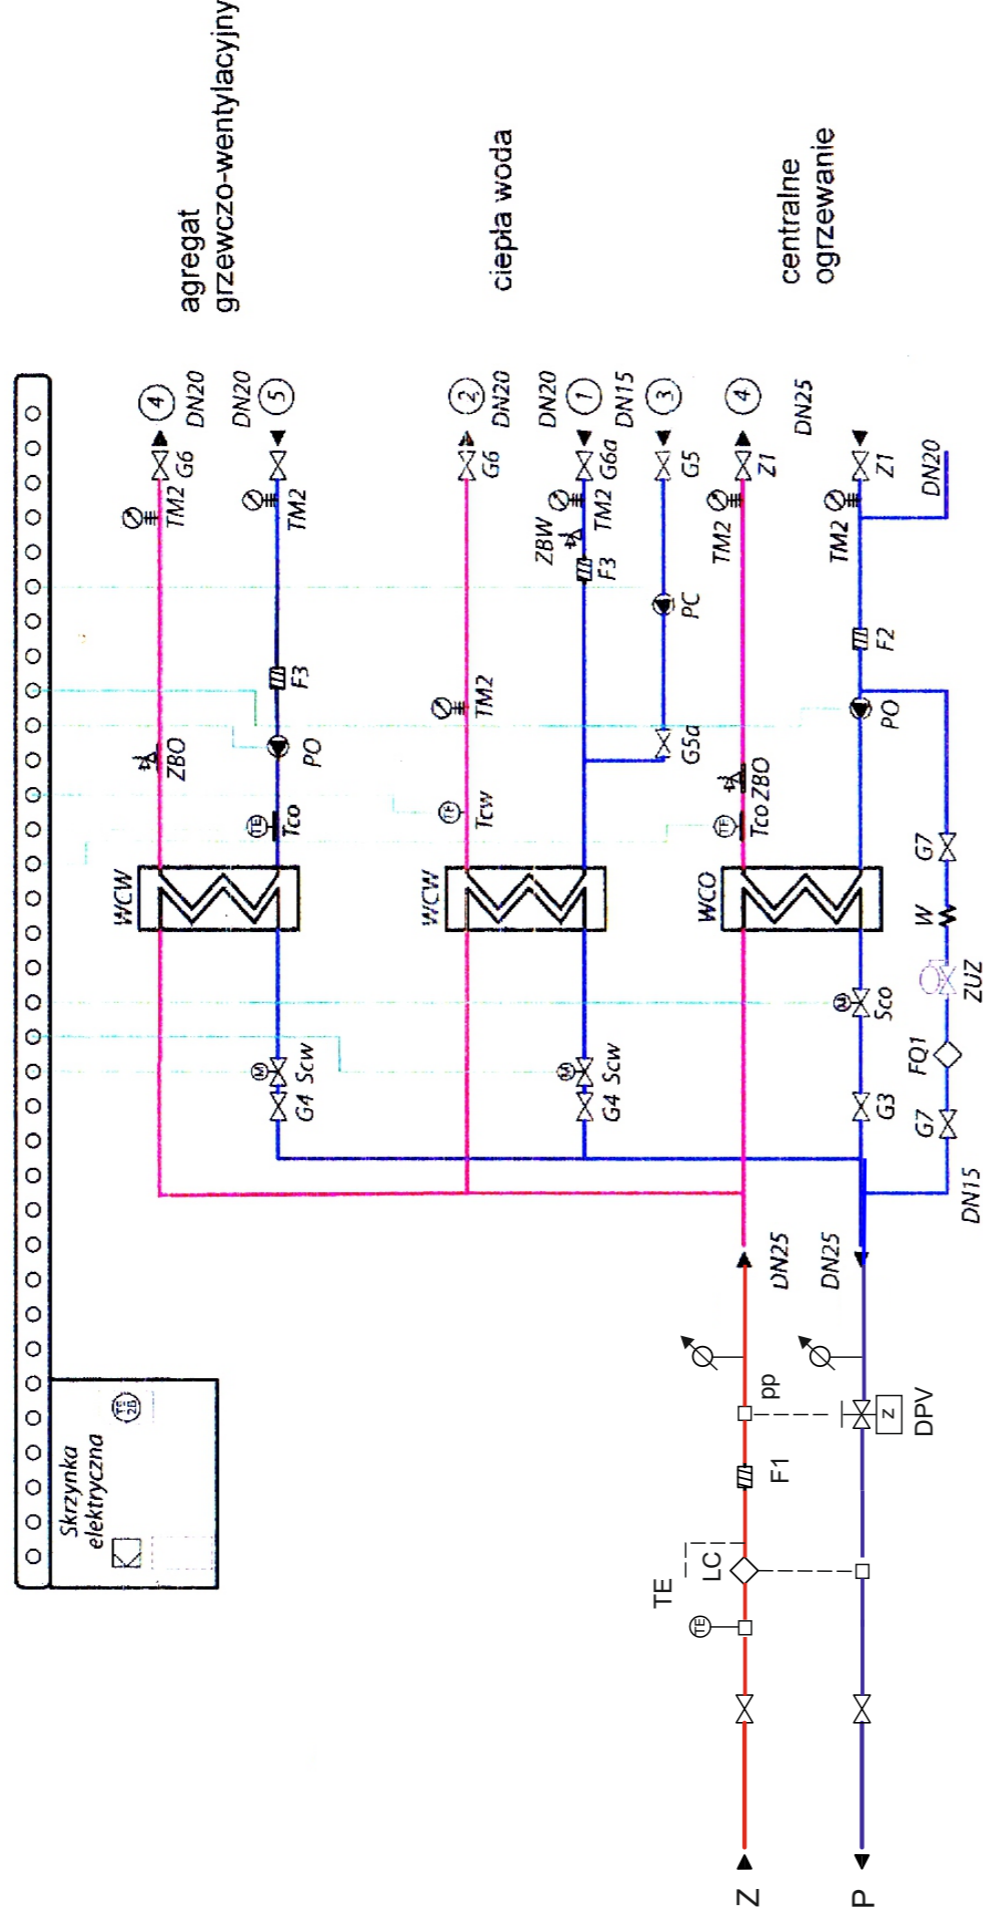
agregat grzewczo-wentylacyjny

ciepła woda

centralne ogrzewanie

4 DN20
DN20 5
TM2 G6
TM2
F3
PO
ZBO
Tco
WCW
G4 Scw

2 DN20
G6
TM2
Tcw
WCW

DN20 1 DN15
ZBW TM2 G6a
F3
3
G5
PC
G5a
G4 Scw

4 DN25
TM2 Z1
TcoZBO
WCO

TM2 Z1
DN20
F2
PO
G7
W
ZUZ
Sco
FQ1
G3
G7
DN15

Skrzynka elektryczna
TE 2B

DN25
DN25
pp
DPV
F1
LC
TE

Z
P